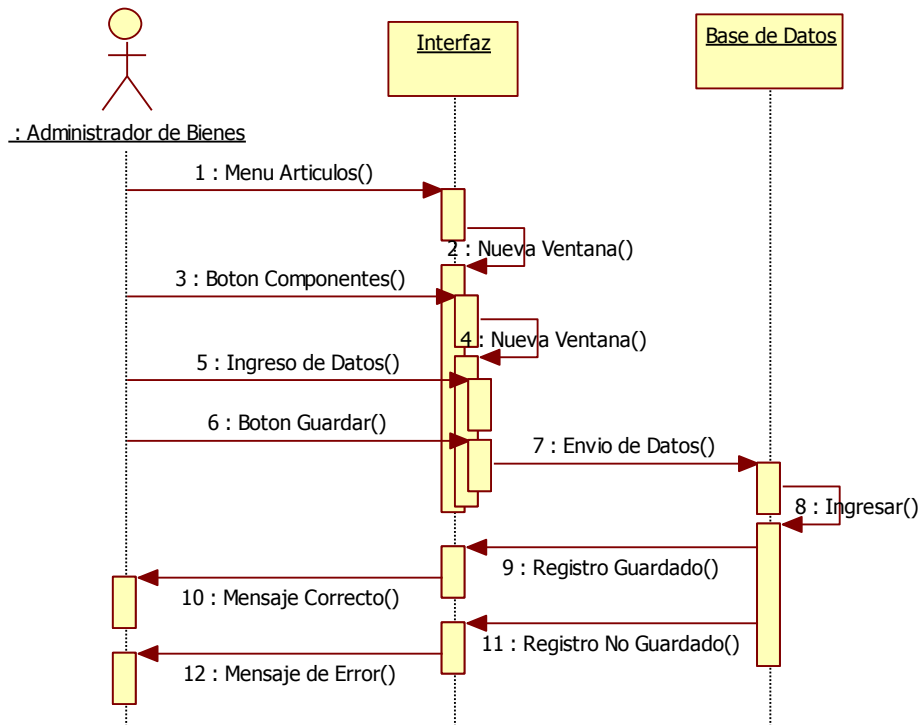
: Administrador de Bienes

Interfaz

Base de Datos

1 : Menu Articulos()

2 : Nueva Ventana()

3 : Boton Componentes()

4 : Nueva Ventana()

5 : Ingreso de Datos()

6 : Boton Guardar()

7 : Envio de Datos()

8 : Ingresar()

9 : Registro Guardado()

10 : Mensaje Correcto()

11 : Registro No Guardado()

12 : Mensaje de Error()